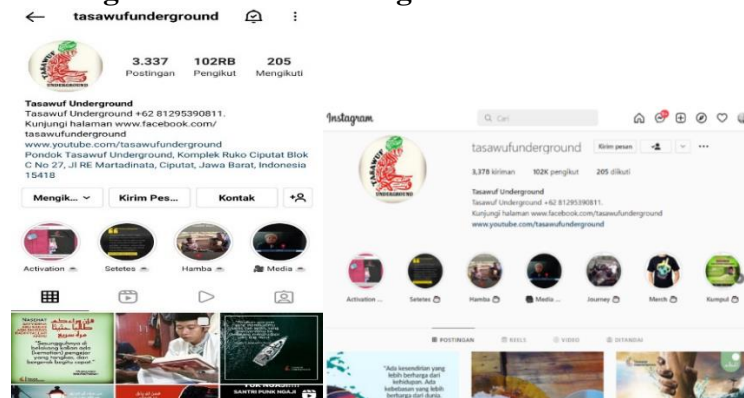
tasawufunderground

3.337 Postingan
102RB Pengikut
205 Mengikuti

Tasawuf Underground
Tasawuf Underground +62 81295390811.
Kunjungi halaman www.facebook.com/tasawufunderground
www.youtube.com/tasawufunderground
Pondok Tasawuf Underground, Komplek Ruko Ciputat Blok C No 27, Jl RE Martadinata, Ciputat, Jawa Barat, Indonesia 15418

Mengik...
Kirim Pes...
Kontak

Activation
Setetes
Hamba
Media

Instagram
Cari

tasawufunderground
Kirim pesan

3,378 kiriman
102K pengikut
205 diikuti

Tasawuf Underground
Tasawuf Underground +62 81295390811.
Kunjungi halaman www.facebook.com/tasawufunderground
www.youtube.com/tasawufunderground

Activation ...
Setetes
Hamba
Media ...
Journey
Merch
Kumpul

POSTINGAN
REELS
VIDEO
DITANDAI

"Ada kesenditan yang lebih berharga dari kehidupan. Ada kebebasan yang lebih berharga dari dunia.